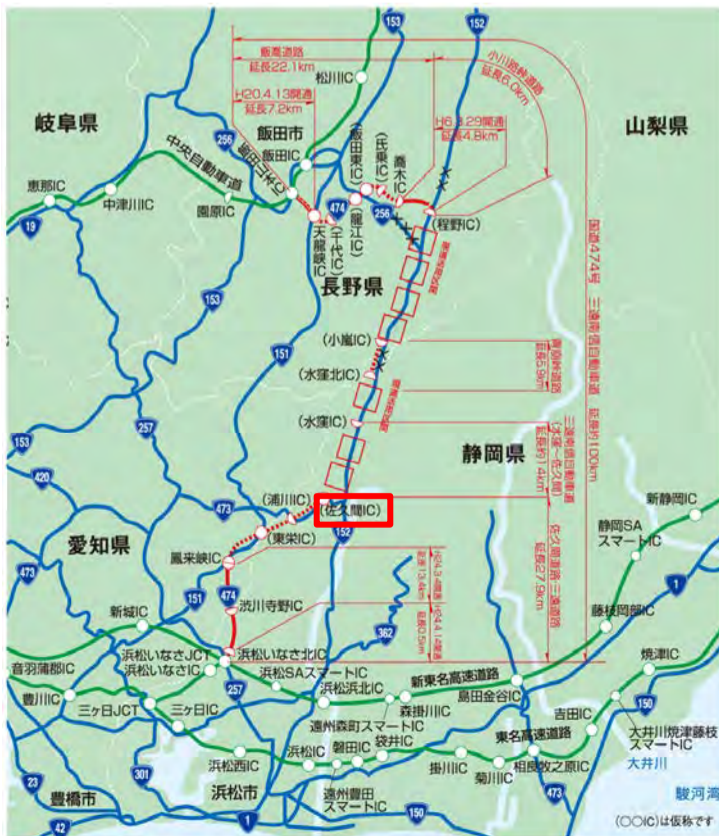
153
152
飯喬道路
延長22.1km
小川路峠道路
延長6.0km
松川IC
H20.4.13開通
延長7.2km
H6.3.29開通
延長4.8km
岐阜県
山梨県
256
飯田市
(飯田東IC)
(氏乗IC)
喬木IC
中央自動車道
飯田IC
飯田山本IC
恵那IC
中津川IC
園原IC
474
(龍江IC)
(千代IC)
天龍峡IC
256
(程野IC)
19
国道474号 三遠南信自動車道 延長約100km
長野県
153
151
(小嵐IC)
(水窪北IC)
(水窪IC)
257
静岡県
420
473
(浦川IC)
(佐久間IC)
(東栄IC)
152
新静岡IC
静岡SA
スマートIC
愛知県
鳳来峡IC
474
473
151
渋川寺野IC
佐久間道路・三遠道路
延長27.9km
三遠南信自動車道
(水窪~佐久間)
延長約14km
藤枝岡部IC
新城IC
362
1
浜松いなさJCT
浜松いなさIC
浜松いなさ北IC
焼津IC
音羽蒲郡IC
浜松SAスマートIC
新東名高速道路
浜松浜北IC
島田金谷IC
豊川IC
257
森掛川IC
150
三ヶ日JCT
三ヶ日IC
遠州森町スマートIC
吉田IC
浜松IC
磐田IC
袋井IC
東名高速道路
大井川焼津藤枝
スマートIC
浜松西IC
掛川IC
菊川IC
相良牧之原IC
大井川
301
23
豊橋市
浜松市
遠州豊田
スマートIC
473
駿河湾
42
1
150
(○○IC)は仮称です